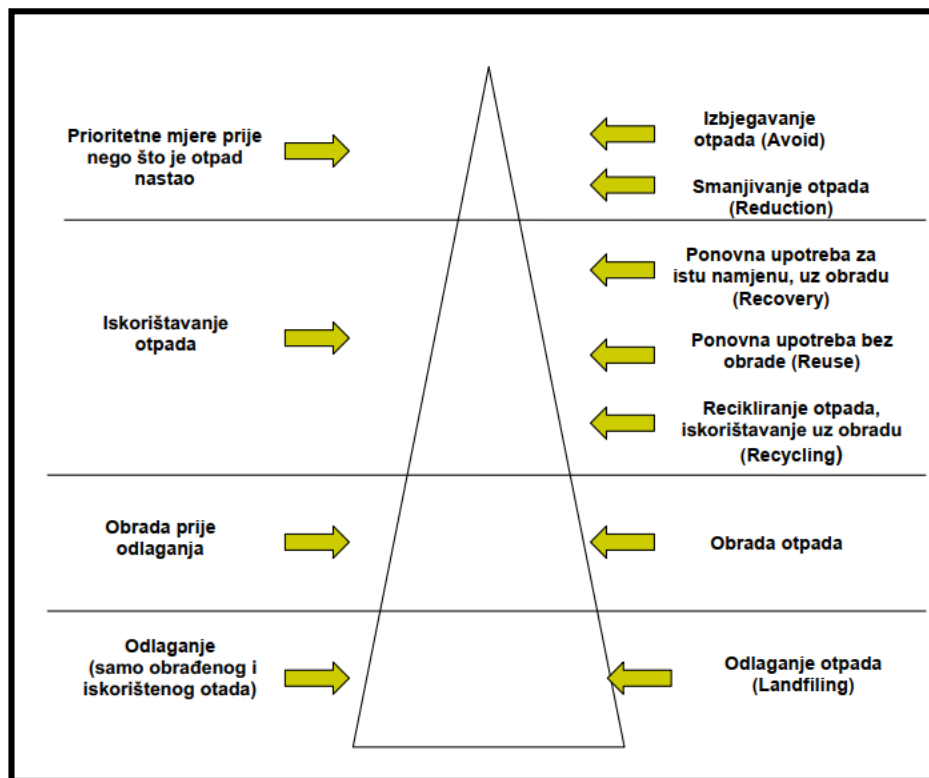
Prioritetne mjere prije nego što je otpad nastao

Izbjegavanje otpada (Avoid)

Smanjivanje otpada (Reduction)

Iskorištavanje otpada

Ponovna upotreba za istu namjenu, uz obradu (Recovery)

Ponovna upotreba bez obrade (Reuse)

Recikliranje otpada, iskorištavanje uz obradu (Recycling)

Obrada prije odlaganja

Obrada otpada

Odlaganje (samo obrađenog i iskorištenog otada)

Odlaganje otpada (Landfiling)